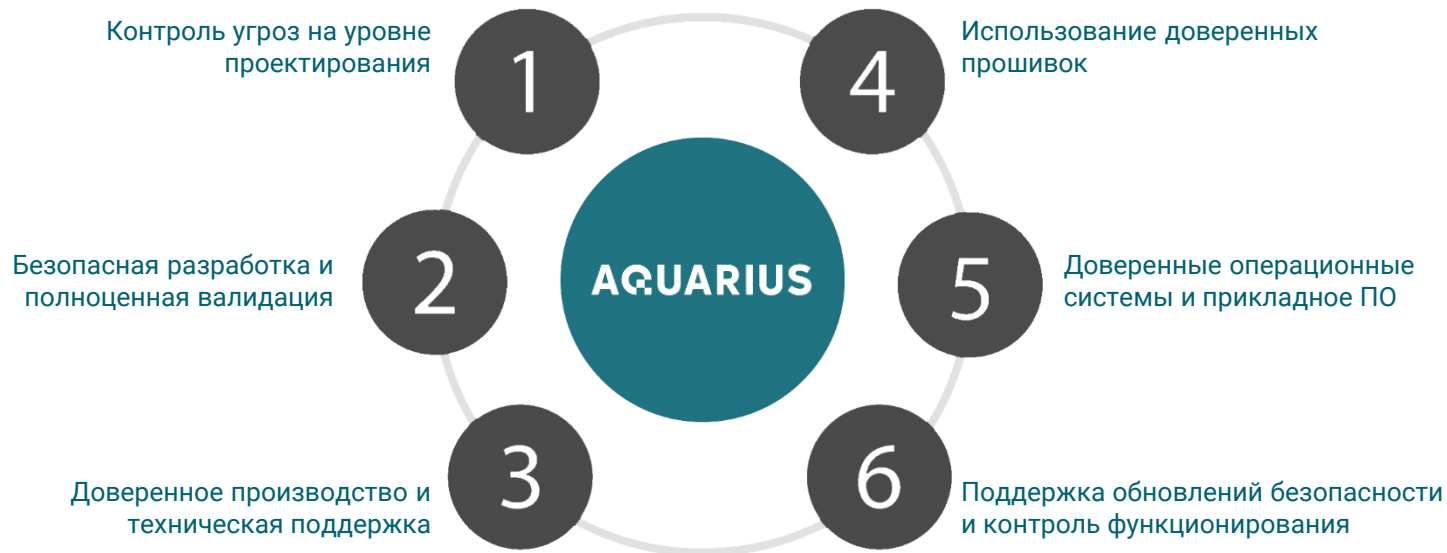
AQUARIUS

1
Контроль угроз на уровне проектирования

2
Безопасная разработка и полноценная валидация

3
Доверенное производство и техническая поддержка

4
Использование доверенных прошивок

5
Доверенные операционные системы и прикладное ПО

6
Поддержка обновлений безопасности и контроль функционирования